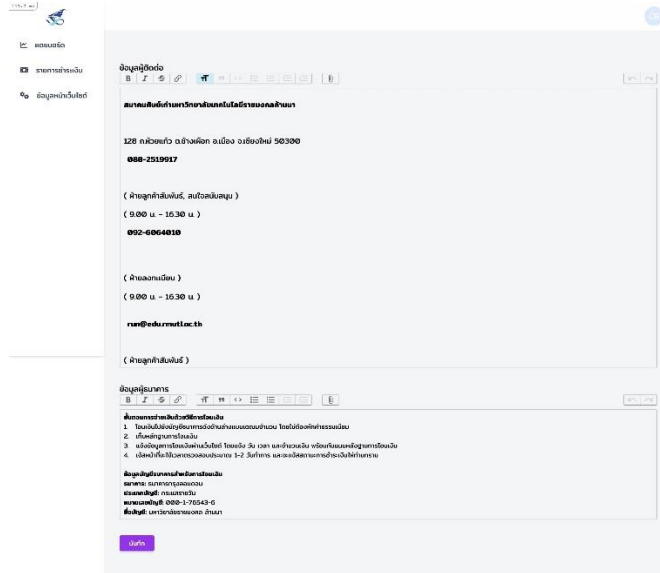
แดชบอร์ด
รายการชำระเงิน
ข้อมูลหน้าเว็บไซต์

ข้อมูลผู้ติดต่อ
B I S

สมาคมศิษย์เก่ามหาวิทยาลัยเทคโนโลยีราชมงคลล้านนา

128 ถนนห้วยแก้ว ต.ช้างเผือก อ.เมือง จ.เชียงใหม่ 50300

088-2519917

( ฝ่ายลูกค้าสัมพันธ์, สนใจสนับสนุน )

( 9.00 น. - 16.30 น. )

092-6064010

( ฝ่ายลงทะเบียน )

( 9.00 น. - 16.30 น. )

rum@edu.rmutl.ac.th

( ฝ่ายลูกค้าสัมพันธ์ )

ข้อมูลธนาคาร
B I S

ขั้นตอนการชำระเงินด้วยวิธีการโอนเงิน
1. โอนเงินไปยังบัญชีธนาคารดังต่อไปนี้ตามยอดเงินที่ต้องชำระ โดยไม่ต้องหักค่าธรรมเนียม
2. เก็บหลักฐานการโอนเงิน
3. แจ้งข้อมูลการโอนเงินผ่านเว็บไซต์ โดยแจ้ง วัน เวลา และจำนวนเงิน พร้อมแนบหลักฐานการโอนเงิน
4. เจ้าหน้าที่จะใช้เวลาตรวจสอบประมาณ 1-2 วันทำการ และจะแจ้งสถานะการชำระเงินให้ทราบ

ข้อมูลบัญชีธนาคารสำหรับการโอนเงิน
ธนาคาร: ธนาคารกรุงศรีอยุธยา
ประเภทบัญชี: กระแสรายวัน
หมายเลขบัญชี: 000-1-76543-6
ชื่อบัญชี: มหาวิทยาลัยราชมงคล ล้านนา

บันทึก